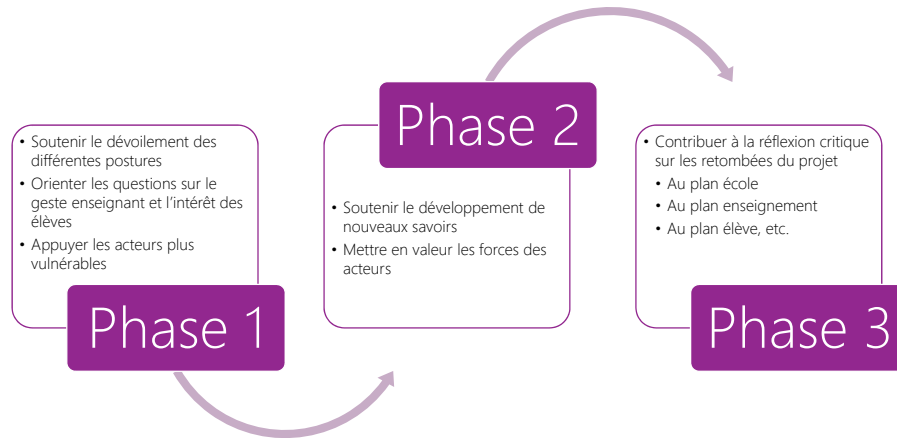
• Soutenir le dévoilement des différentes postures
• Orienter les questions sur le geste enseignant et l'intérêt des élèves
• Appuyer les acteurs plus vulnérables

Phase 1

Phase 2

• Soutenir le développement de nouveaux savoirs
• Mettre en valeur les forces des acteurs

• Contribuer à la réflexion critique sur les retombées du projet
• Au plan école
• Au plan enseignement
• Au plan élève, etc.

Phase 3